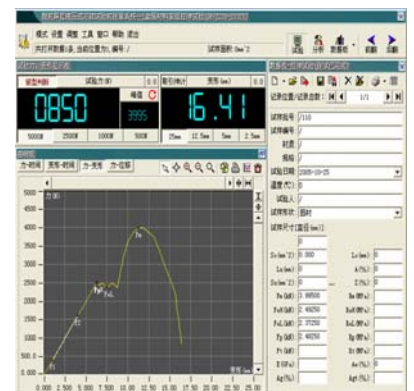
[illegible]

模式 设置 调整 工具 窗口 帮助 退出

共打开数据1条, 当前位置为1, 编号: /

试样面积 0mm^2

试验 分析 数据板 刷新 后退

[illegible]

试验力(N) 0.0 试验力(kN) 0.0 变形(mm) 0.0

0850 峰值 C 3995 16.41

5000N 2500N 1000N 500N 25mm 12.5mm 5mm 2.5mm

曲线

力-时间 变形-时间 力-变形 力-位移

力(N)

5000 4500 4000 3500 3000 2500 2000 1500 1000 500 0 -500

Fm

FeH FeL

Fe

变形(mm)

0.000 2.500 5.000 7.500 10.00 12.50 15.00 17.50 20.00 22.50 25.00

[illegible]

记录位置/记录总数: 1/1

试样批号 /110
试样编号 /
时效 /
规格 /
试验日期 2005-10-25
温度(℃) 0
试验人 /
试样形状 圆材
试样尺寸(直径(mm))

So(mm^2) 0.000 Lo(mm) 0
Lu(mm) 0 A(%) 0
Su(mm^2) 0 Z(%) 0
Fm(kN) 3.99500 Rm(MPa) 0
FeH(kN) 2.48250 ReH(MPa) 0
FeL(kN) 2.37250 ReL(MPa) 0
Fp(kN) 2.48250 Rp(MPa) 0
Ft(kN) 0 Rt(MPa) 0
E(GPa) 0 Ae(%) 0
Ag(%) 0 Agt(%) 0